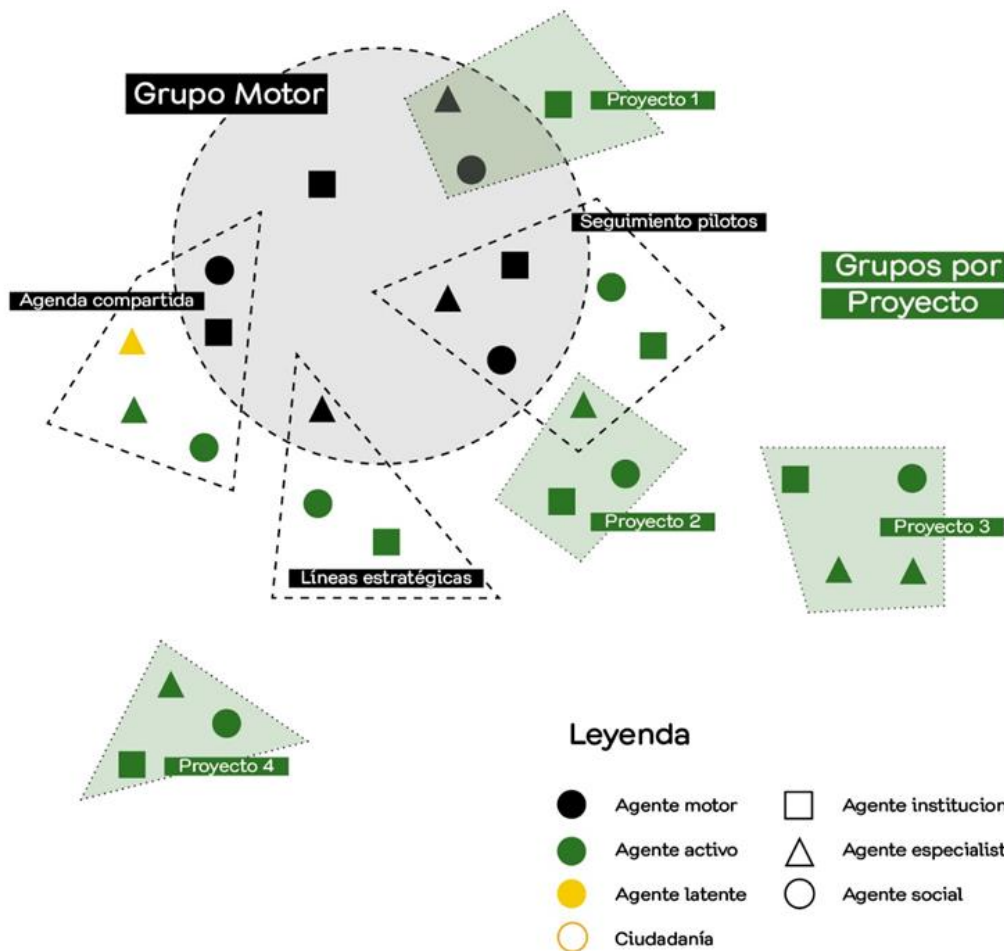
Grupo Motor

Proyecto 1

Seguimiento pilotos

Grupos por Proyecto

Agenda compartida

Proyecto 2

Proyecto 3

Líneas estratégicas

Proyecto 4

Leyenda

Agente motor

Agente activo

Agente latente

Ciudadanía

Agente institucion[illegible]

Agente especialist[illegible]

Agente social